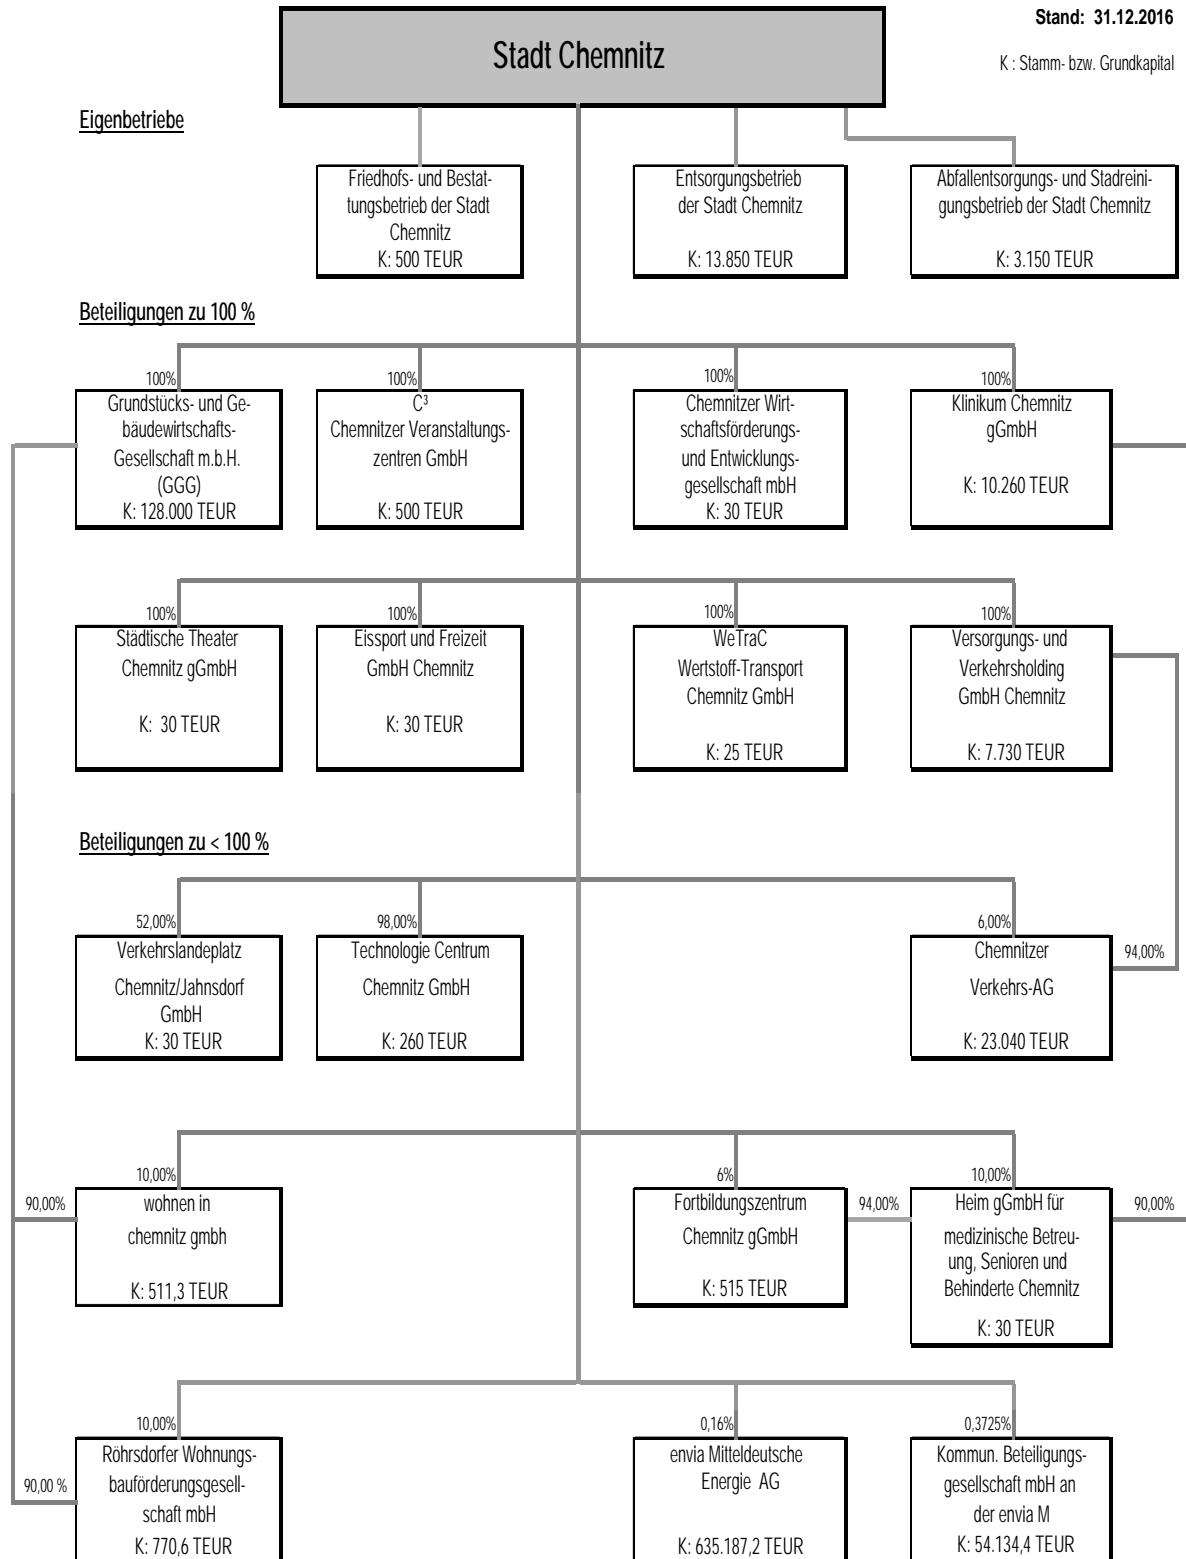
Stand: 31.12.2016

Stadt Chemnitz

K : Stamm- bzw. Grundkapital

Eigenbetriebe

Friedhofs- und Bestattungsbetrieb der Stadt Chemnitz
K: 500 TEUR

Entsorgungsbetrieb der Stadt Chemnitz
K: 13.850 TEUR

Abfallentsorgungs- und Stadreinigungsbetrieb der Stadt Chemnitz
K: 3.150 TEUR

Beteiligungen zu 100 %

100%
Grundstücks- und Gebäudewirtschafts-Gesellschaft m.b.H. (GGG)
K: 128.000 TEUR

100%
C³
Chemnitzer Veranstaltungszentren GmbH
K: 500 TEUR

100%
Chemnitzer Wirtschaftsförderungs- und Entwicklungsgesellschaft mbH
K: 30 TEUR

100%
Klinikum Chemnitz gGmbH
K: 10.260 TEUR

100%
Städtische Theater Chemnitz gGmbH
K: 30 TEUR

100%
Eissport und Freizeit GmbH Chemnitz
K: 30 TEUR

100%
WeTraC
Wertstoff-Transport Chemnitz GmbH
K: 25 TEUR

100%
Versorgungs- und Verkehrsholding GmbH Chemnitz
K: 7.730 TEUR

Beteiligungen zu < 100 %

52,00%
Verkehrslandeplatz Chemnitz/Jahnsdorf GmbH
K: 30 TEUR

98,00%
Technologie Centrum Chemnitz GmbH
K: 260 TEUR

6,00%
Chemnitzer Verkehrs-AG
K: 23.040 TEUR

94,00%

10,00%
90,00%
wohnen in chemnitz gmbh
K: 511,3 TEUR

6%
Fortbildungszentrum Chemnitz gGmbH
K: 515 TEUR

94,00%

10,00%
Heim gGmbH für medizinische Betreuung, Senioren und Behinderte Chemnitz
K: 30 TEUR

90,00%

10,00%
90,00 %
Röhrsdorfer Wohnungsbauförderungsgesellschaft mbH
K: 770,6 TEUR

0,16%
envia Mitteldeutsche Energie AG
K: 635.187,2 TEUR

0,3725%
Kommun. Beteiligungsgesellschaft mbH an der envia M
K: 54.134,4 TEUR